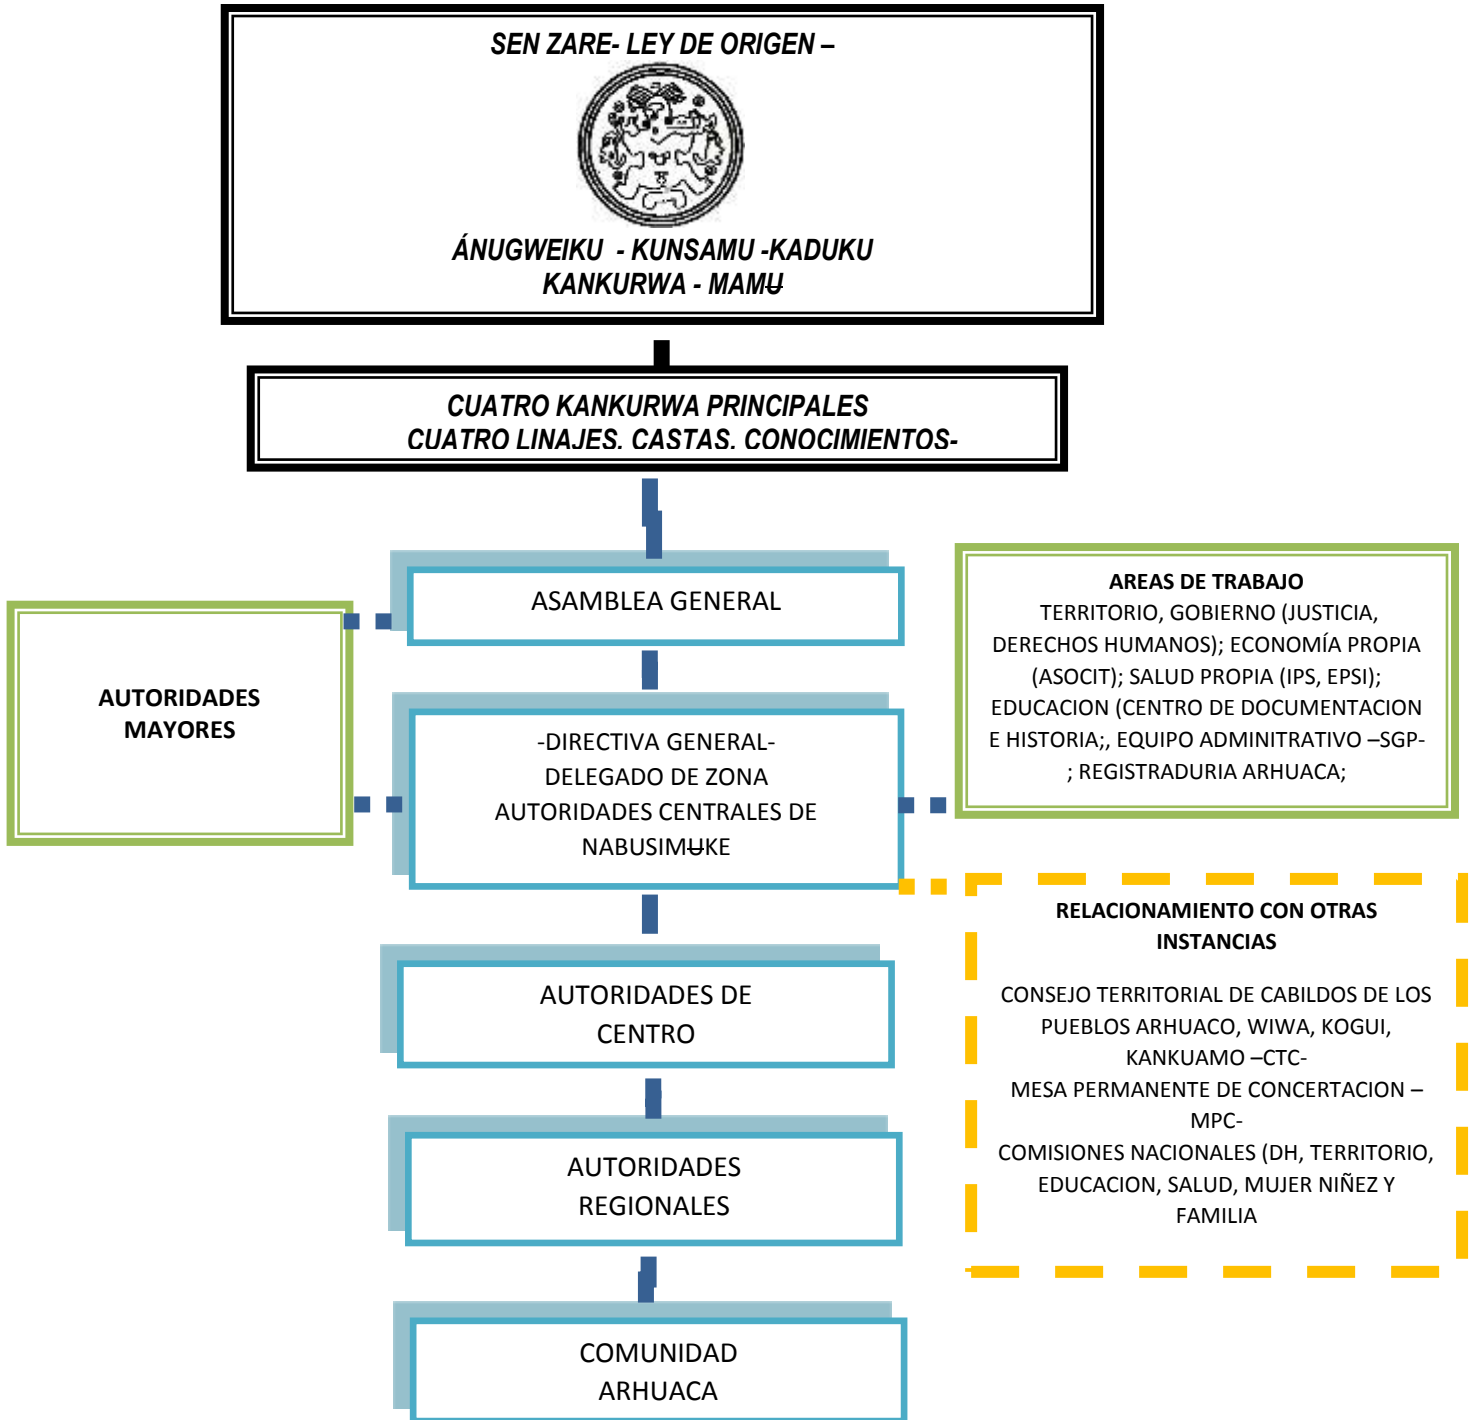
SEN ZARE- LEY DE ORIGEN –

ÁNUGWEIKU - KUNSAMU -KADUKU KANKURWA - MAMɄ

CUATRO KANKURWA PRINCIPALES CUATRO LINAJES. CASTAS. CONOCIMIENTOS-

ASAMBLEA GENERAL

AUTORIDADES MAYORES

-DIRECTIVA GENERAL- DELEGADO DE ZONA AUTORIDADES CENTRALES DE NABUSIMɄKE

AREAS DE TRABAJO
TERRITORIO, GOBIERNO (JUSTICIA, DERECHOS HUMANOS); ECONOMÍA PROPIA (ASOCIT); SALUD PROPIA (IPS, EPSI); EDUCACION (CENTRO DE DOCUMENTACION E HISTORIA;, EQUIPO ADMINITRATIVO –SGP- ; REGISTRADURIA ARHUACA;

RELACIONAMIENTO CON OTRAS INSTANCIAS

CONSEJO TERRITORIAL DE CABILDOS DE LOS PUEBLOS ARHUACO, WIWA, KOGUI, KANKUAMO –CTC-
MESA PERMANENTE DE CONCERTACION –MPC-
COMISIONES NACIONALES (DH, TERRITORIO, EDUCACION, SALUD, MUJER NIÑEZ Y FAMILIA

AUTORIDADES DE CENTRO

AUTORIDADES REGIONALES

COMUNIDAD ARHUACA